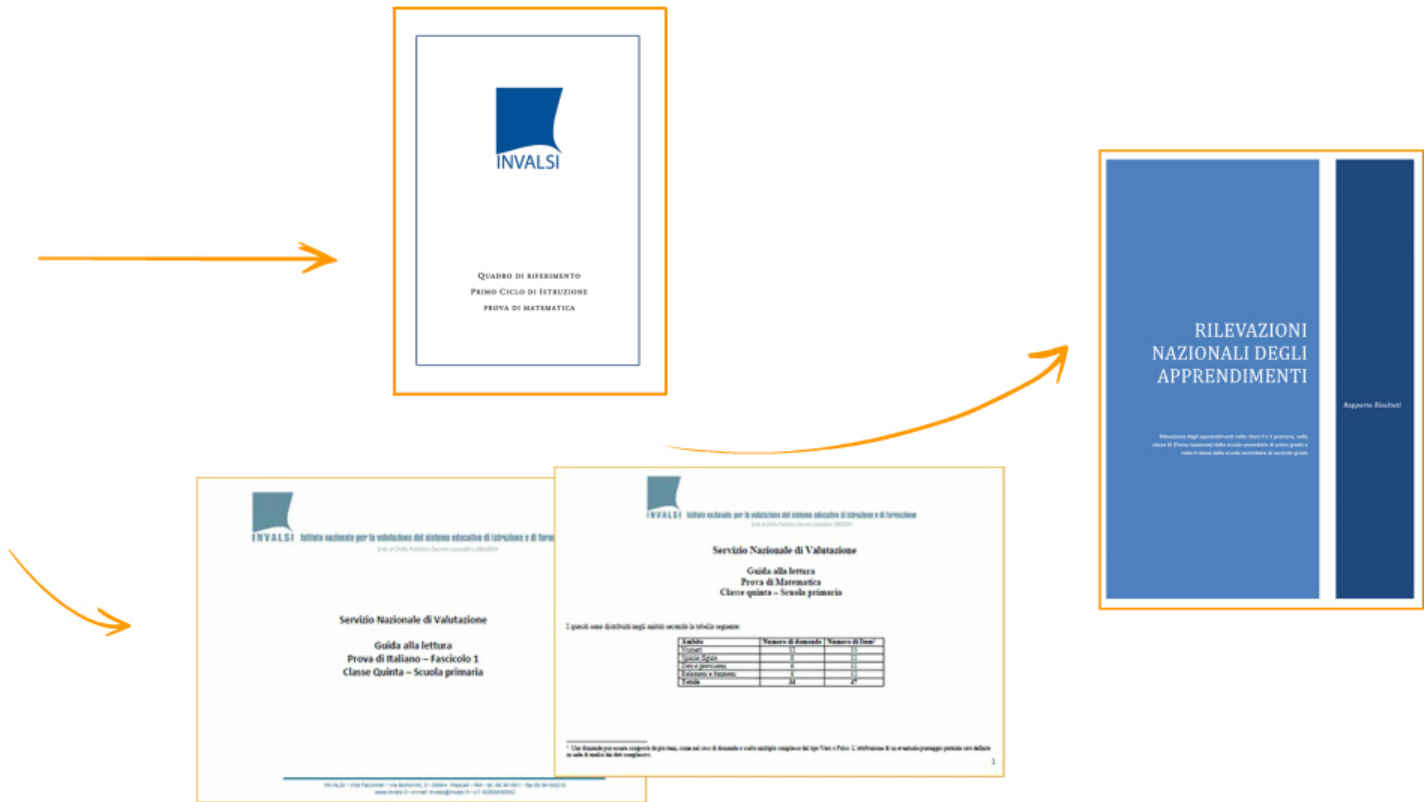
INVALSI

Quadro di riferimento
Primo Ciclo di Istruzione
prova di matematica

RILEVAZIONI NAZIONALI DEGLI APPRENDIMENTI

Rapporto Risultati

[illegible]

INVALSI Istituto nazionale per la valutazione del sistema educativo di istruzione e di formazione

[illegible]

Servizio Nazionale di Valutazione

Guida alla lettura
Prova di Italiano – Fascicolo 1
Classe Quinta – Scuola primaria

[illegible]

INVALSI Istituto nazionale per la valutazione del sistema educativo di istruzione e di formazione

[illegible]

Servizio Nazionale di Valutazione

Guida alla lettura
Prova di Matematica
Classe quinta – Scuola primaria

I quesiti sono distribuiti negli ambiti secondo la tabella seguente:

| Ambito | Numero di domande | Numero di Item |
|---|---|---|
| Numeri | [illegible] | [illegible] |
| Spazio e figure | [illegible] | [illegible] |
| Dati e previsioni | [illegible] | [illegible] |
| Relazioni e funzioni | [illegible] | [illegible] |
| Totale | 34 | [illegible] |

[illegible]

1